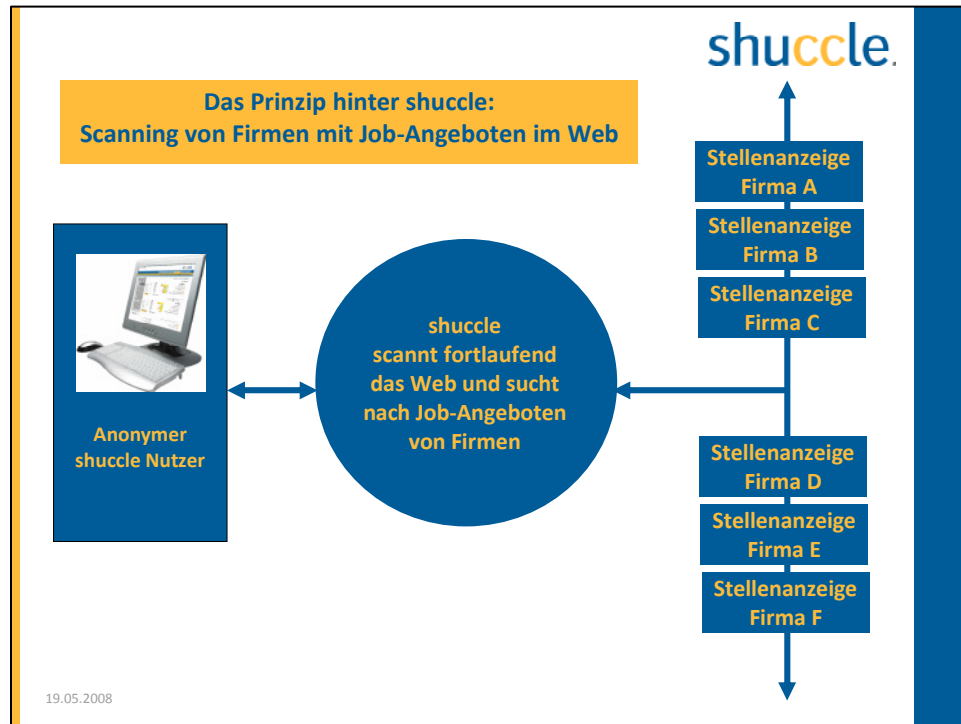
shuccle.

Das Prinzip hinter shuccle:
Scanning von Firmen mit Job-Angeboten im Web

Anonymer shuccle Nutzer

shuccle scannt fortlaufend das Web und sucht nach Job-Angeboten von Firmen

Stellenanzeige Firma A

Stellenanzeige Firma B

Stellenanzeige Firma C

Stellenanzeige Firma D

Stellenanzeige Firma E

Stellenanzeige Firma F

19.05.2008